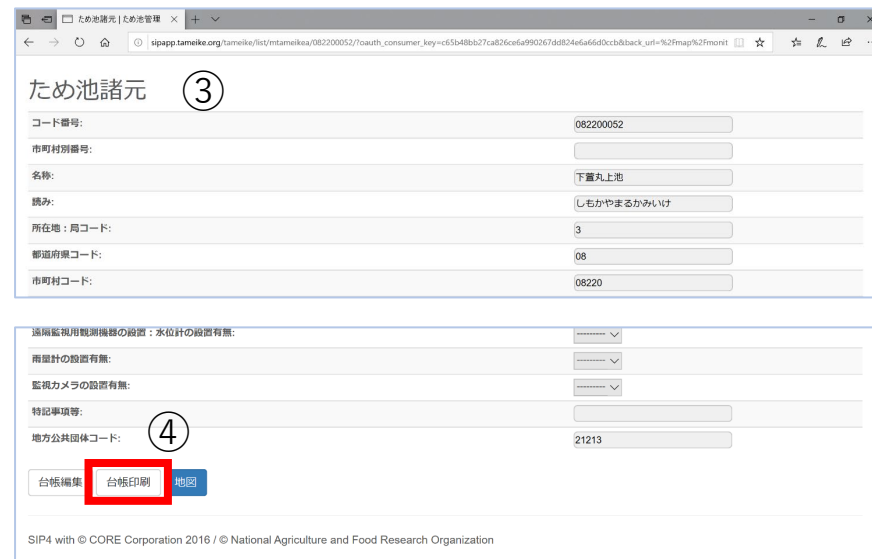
ため池諸元 | ため池管理

sipapp.tameike.org/tameike/list/mtameikea/082200052/?oauth_consumer_key=c65b48bb27ca826ce6a990267dd824e6a66d0ccb&back_url=%2Fmap%2Fmonit

ため池諸元 ③

| | |
|---|---|
| コード番号: | 082200052 |
| 市町村別番号: | |
| 名称: | 下萱丸上池 |
| 読み: | しもかやまるかみいけ |
| 所在地：局コード: | 3 |
| 都道府県コード: | 08 |
| 市町村コード: | 08220 |

| | |
|---|---|
| 遠隔監視用観測機器の設置：水位計の設置有無: | --------- |
| 雨量計の設置有無: | --------- |
| 監視カメラの設置有無: | --------- |
| 特記事項等: | |
| 地方公共団体コード: | 21213 |

④

台帳編集 台帳印刷 地図

SIP4 with © CORE Corporation 2016 / © National Agriculture and Food Research Organization